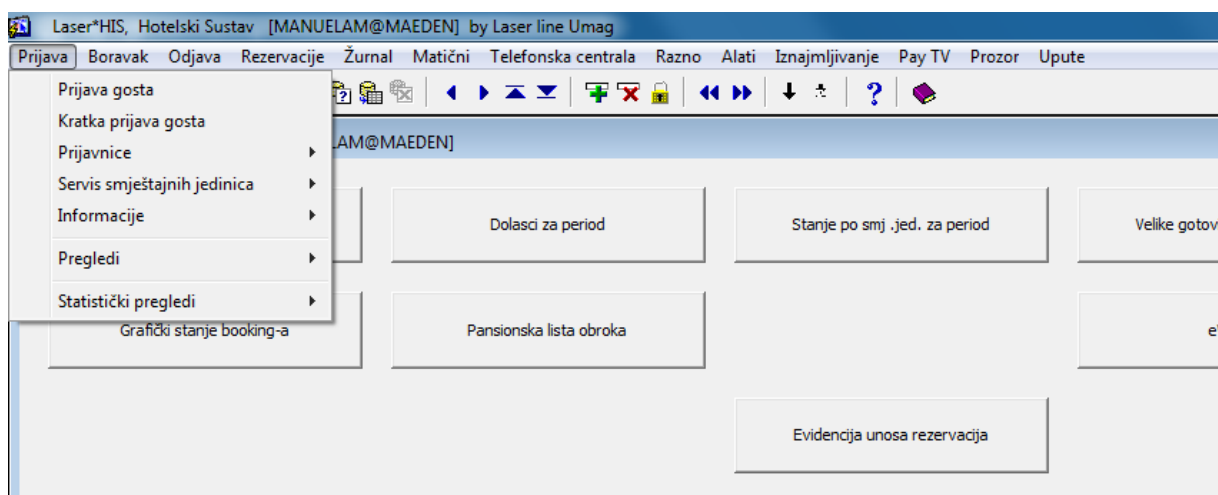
Laser*HIS, Hotelski Sustav [MANUELAM@MAEDEN] by Laser line Umag

Prijava Boravak Odjava Rezervacije Žurnal Matični Telefonska centrala Razno Alati Iznajmljivanje Pay TV Prozor Upute

Prijava gosta
Kratka prijava gosta
Prijavnice
Servis smještajnih jedinica
Informacije
Pregledi
Statistički pregledi

LAM@MAEDEN]

Dolasci za period

Stanje po smj .jed. za period

Velike gotov

Grafički stanje booking-a

Pansionska lista obroka

e

Evidencija unosa rezervacija